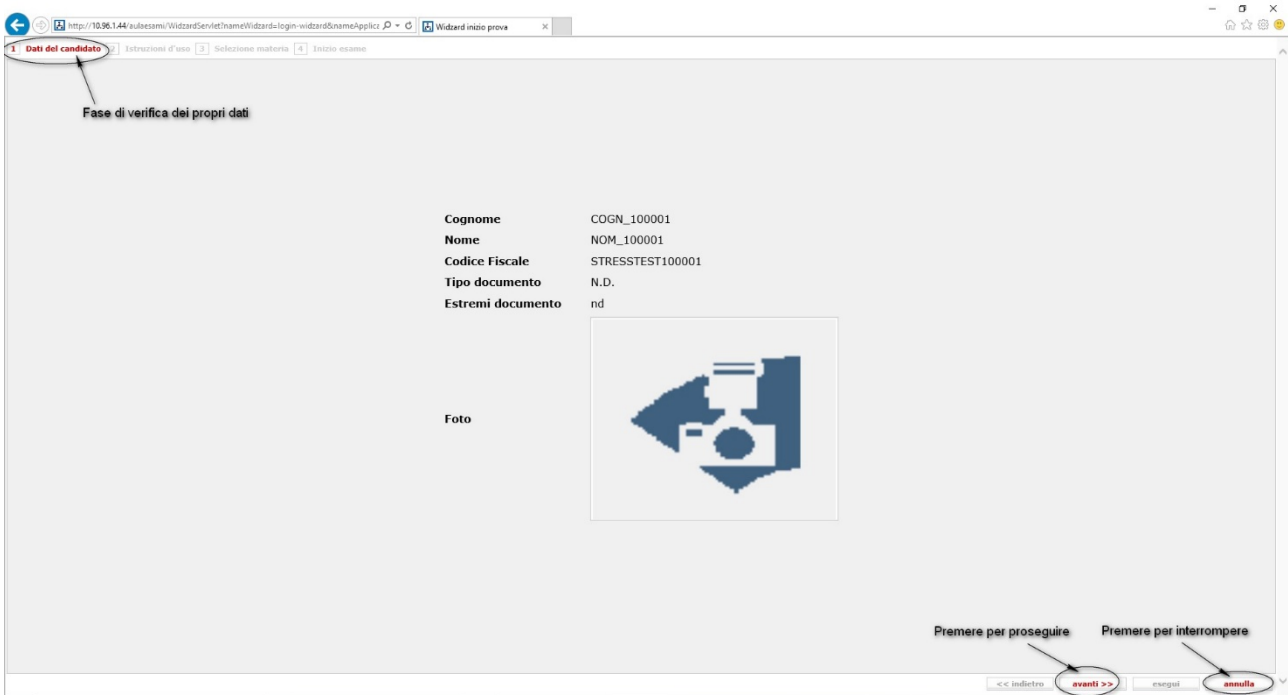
http://10.96.1.44/aulaesami/WidzardServlet?nameWidzard=login-widzard&nameApplicz
Widzard inizio prova

1 Dati del candidato 2 Istruzioni d'uso 3 Selezione materia 4 Inizio esame

Fase di verifica dei propri dati

| | |
|---|---|
| Cognome | COGN_100001 |
| Nome | NOM_100001 |
| Codice Fiscale | STRESSTEST100001 |
| Tipo documento | N.D. |
| Estremi documento | nd |
| Foto | |

Premere per proseguire
Premere per interrompere

<< indietro
avanti >>
esegui
annulla